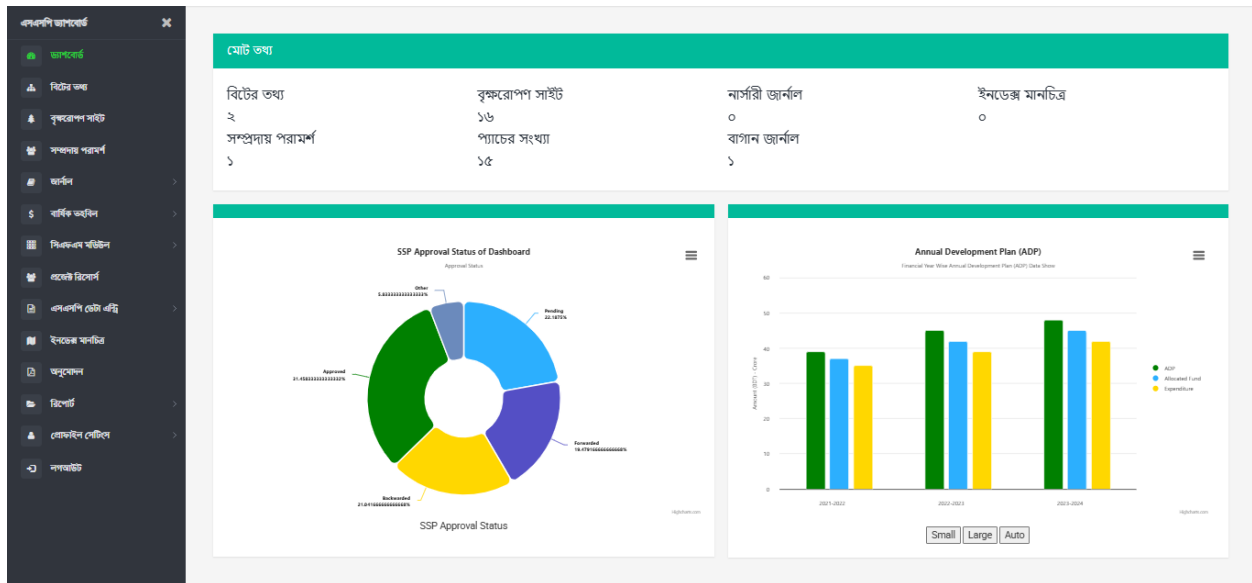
এসএসপি ড্যাশবোর্ড
ড্যাশবোর্ড
বিটের তথ্য
বৃক্ষরোপণ সাইট
সম্প্রদায় পরামর্শ
জার্নাল
বার্ষিক তহবিল
পিএফএম মডিউল
প্রজেক্ট রিসোর্স
এসএসপি ডেটা এন্ট্রি
ইনডেক্স মানচিত্র
অনুমোদন
রিপোর্ট
প্রোফাইল সেটিংস
লগআউট

মোট তথ্য

বিটের তথ্য
২
সম্প্রদায় পরামর্শ
১
বৃক্ষরোপণ সাইট
১৬
প্যাচের সংখ্যা
১৫
নার্সারী জার্নাল
০
বাগান জার্নাল
১
ইনডেক্স মানচিত্র
০

SSP Approval Status of Dashboard
Approval Status
Other
5.833333333333333%
Pending
22.1875%
Approved
31.458333333333332%
Forwarded
19.479166666666668%
Backwarded
21.041666666666668%
SSP Approval Status
Highcharts.com

Annual Development Plan (ADP)
Financial Year Wise Annual Development Plan (ADP) Data Show
60
50
40
30
20
10
0
Amount (BDT) - Crore
2021-2022
2022-2023
2023-2024
ADP
Allocated Fund
Expenditure
Highcharts.com
Small
Large
Auto